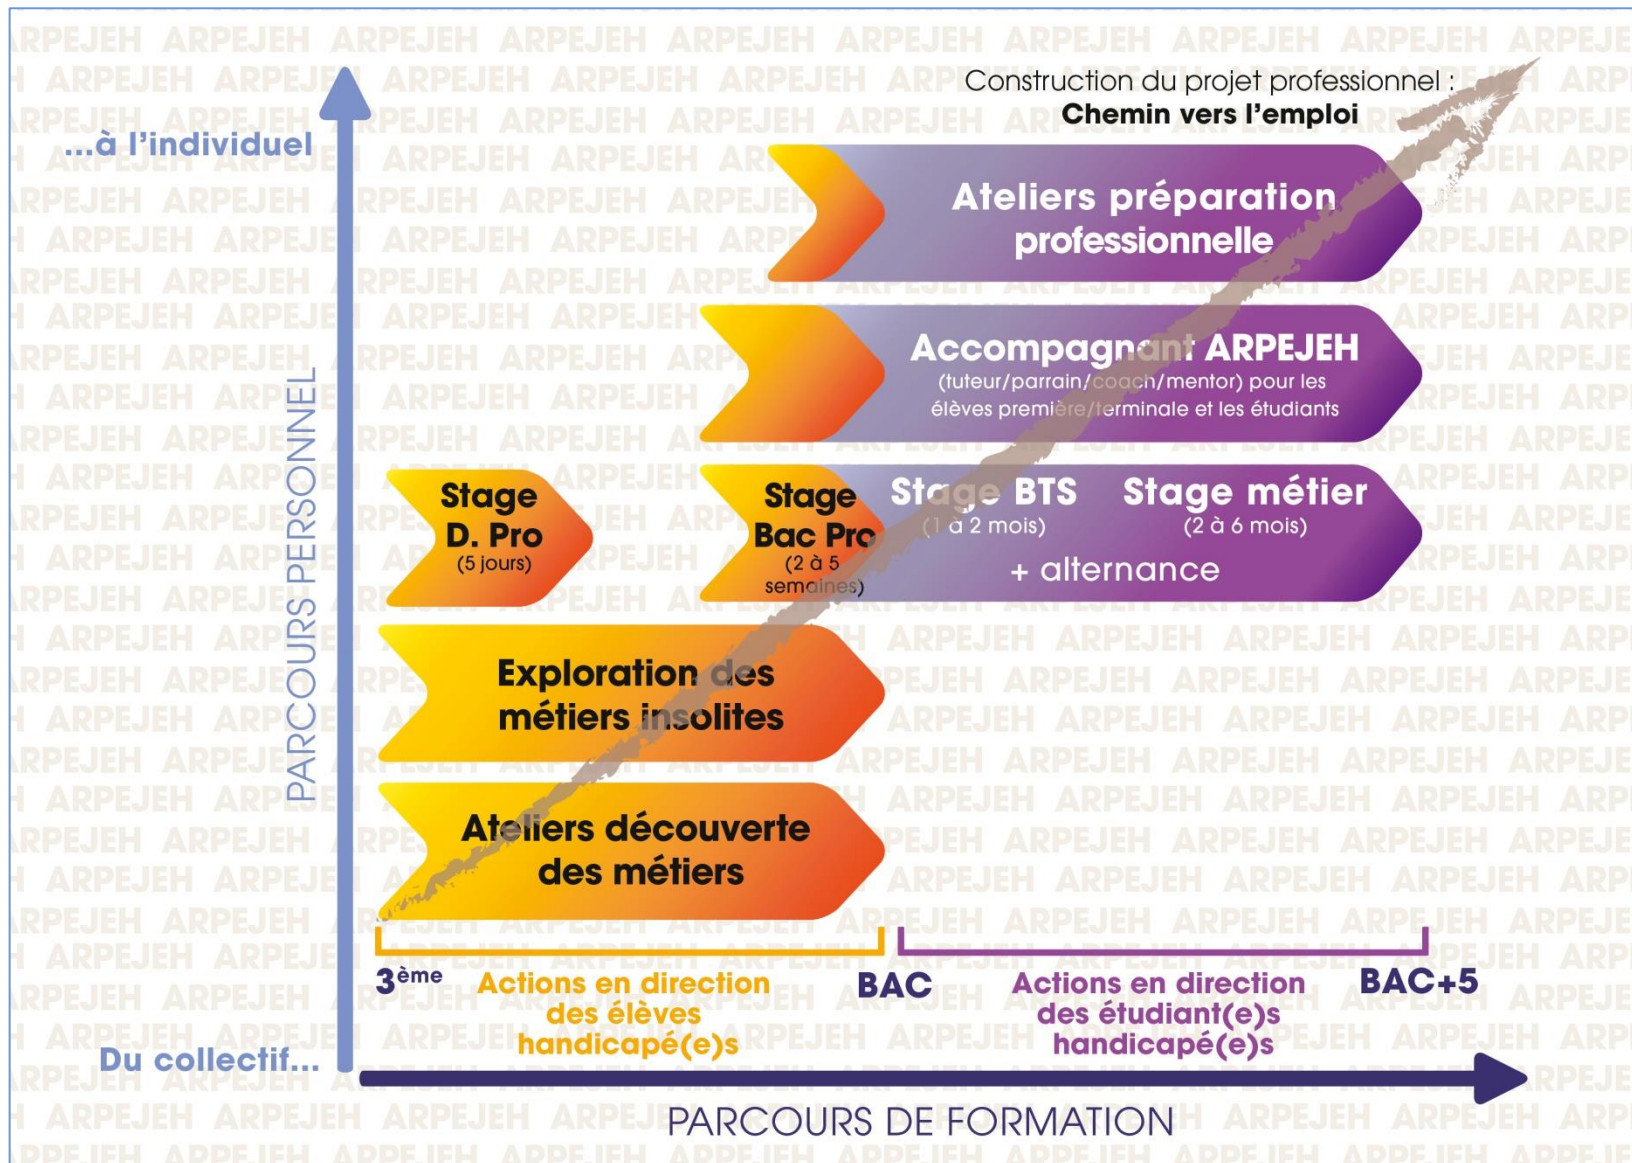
Construction du projet professionnel :
**Chemin vers l'emploi**

...à l'individuel

Ateliers préparation professionnelle

Accompagnant ARPEJEH
(tuteur/parrain/coach/mentor) pour les élèves première/terminale et les étudiants

Stage D. Pro
(5 jours)

Stage Bac Pro
(2 à 5 semaines)

Stage BTS
(1 à 2 mois)

Stage métier
(2 à 6 mois)

+ alternance

Exploration des métiers insolites

Ateliers découverte des métiers

PARCOURS PERSONNEL

3ème

Actions en direction des élèves handicapé(e)s

BAC

Actions en direction des étudiant(e)s handicapé(e)s

BAC+5

Du collectif...

PARCOURS DE FORMATION

ARPEJEH ARPEJEH ARPEJEH ARPEJEH ARPEJEH ARPEJEH ARPEJEH ARPEJEH ARPEJEH